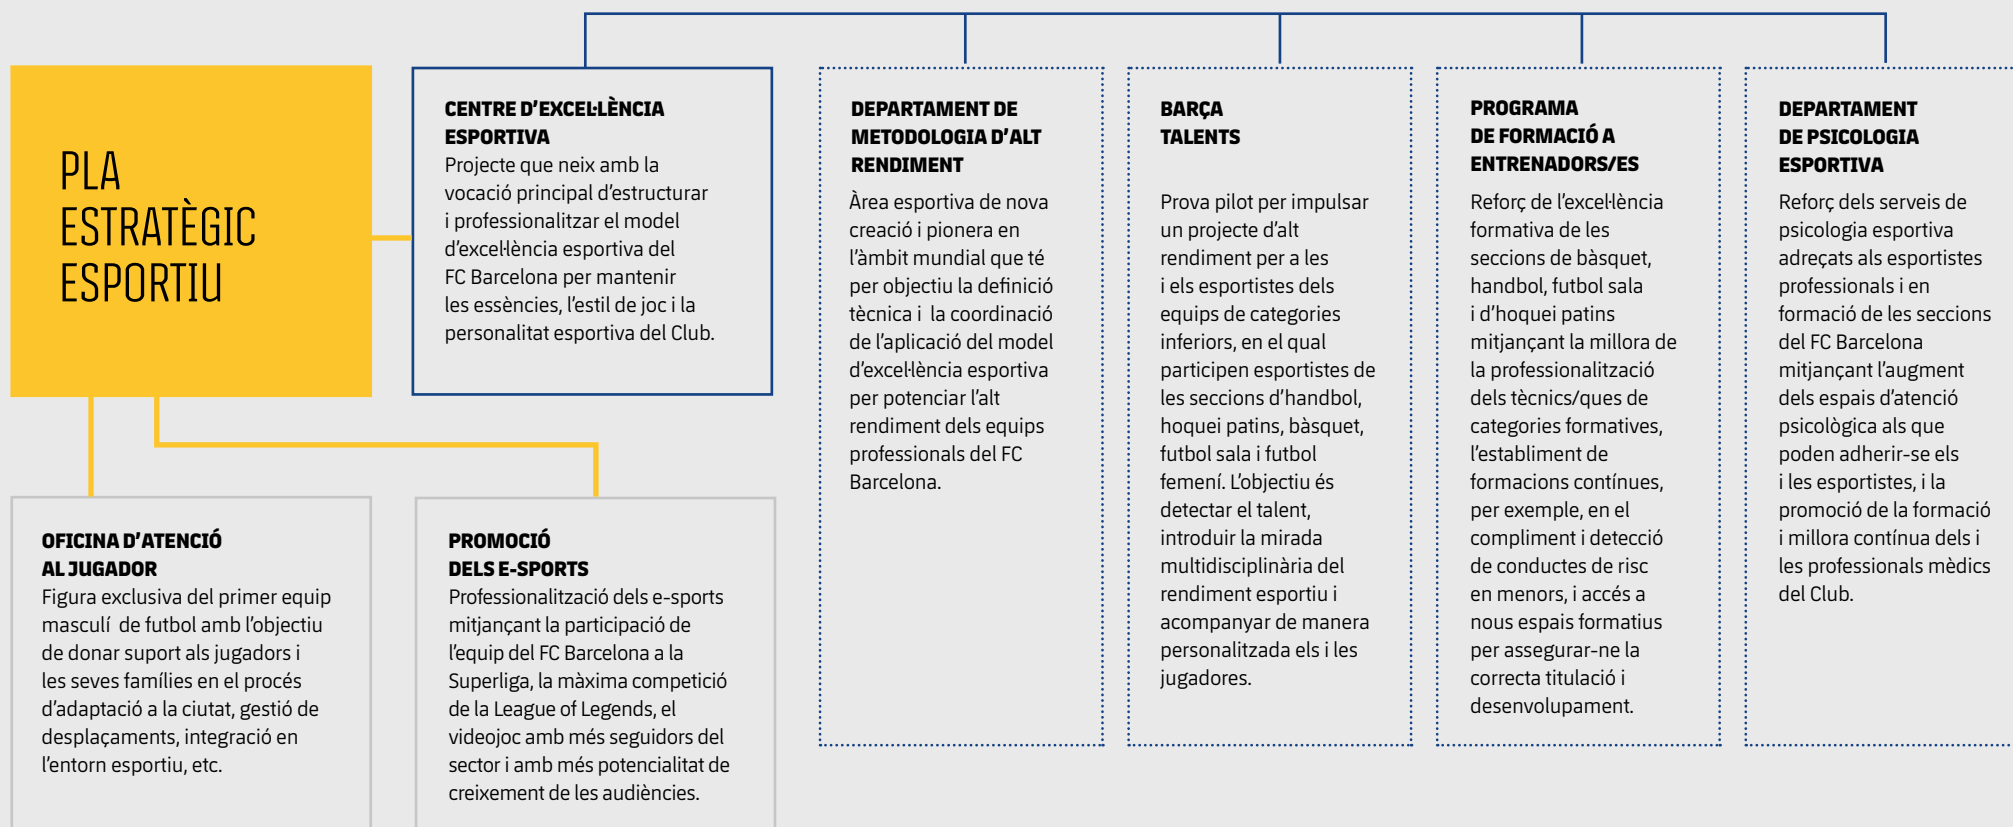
PLA ESTRATÈGIC ESPORTIU

CENTRE D'EXCEL·LÈNCIA ESPORTIVA
Projecte que neix amb la vocació principal d'estructurar i professionalitzar el model d'excel·lència esportiva del FC Barcelona per mantenir les essències, l'estil de joc i la personalitat esportiva del Club.

DEPARTAMENT DE METODOLOGIA D'ALT RENDIMENT
Àrea esportiva de nova creació i pionera en l'àmbit mundial que té per objectiu la definició tècnica i la coordinació de l'aplicació del model d'excel·lència esportiva per potenciar l'alt rendiment dels equips professionals del FC Barcelona.

BARÇA TALENTS
Prova pilot per impulsar un projecte d'alt rendiment per a les i els esportistes dels equips de categories inferiors, en el qual participen esportistes de les seccions d'handbol, hoquei patins, bàsquet, futbol sala i futbol femení. L'objectiu és detectar el talent, introduir la mirada multidisciplinària del rendiment esportiu i acompanyar de manera personalitzada els i les jugadores.

PROGRAMA DE FORMACIÓ A ENTRENADORS/ES
Reforç de l'excel·lència formativa de les seccions de bàsquet, handbol, futbol sala i d'hoquei patins mitjançant la millora de la professionalització dels tècnics/ques de categories formatives, l'establiment de formacions contínues, per exemple, en el compliment i detecció de conductes de risc en menors, i accés a nous espais formatius per assegurar-ne la correcta titulació i desenvolupament.

DEPARTAMENT DE PSICOLOGIA ESPORTIVA
Reforç dels serveis de psicologia esportiva adreçats als esportistes professionals i en formació de les seccions del FC Barcelona mitjançant l'augment dels espais d'atenció psicològica als que poden adherir-se els i les esportistes, i la promoció de la formació i millora contínua dels i les professionals mèdics del Club.

OFICINA D'ATENCIÓ AL JUGADOR
Figura exclusiva del primer equip masculí de futbol amb l'objectiu de donar suport als jugadors i les seves famílies en el procés d'adaptació a la ciutat, gestió de desplaçaments, integració en l'entorn esportiu, etc.

PROMOCIÓ DELS E-SPORTS
Professionalització dels e-sports mitjançant la participació de l'equip del FC Barcelona a la Superliga, la màxima competició de la League of Legends, el videojoc amb més seguidors del sector i amb més potencialitat de creixement de les audiències.